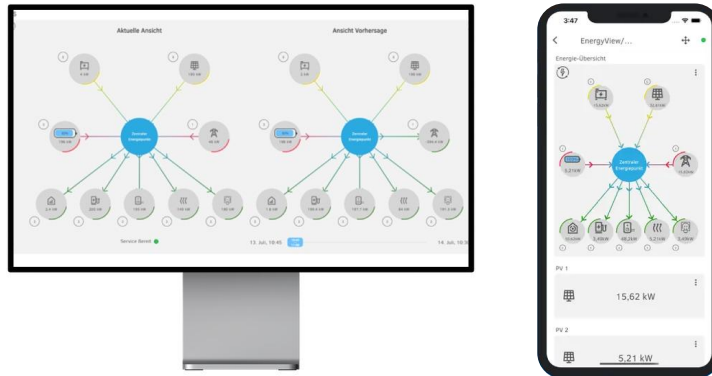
Aktuelle Ansicht

Ansicht Vorhersage

Zentraler Energiepunkt

Zentraler Energiepunkt

Service Bereit

13. Jun, 18:45

14. Jun, 18:5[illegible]

3:47

EnergyView/...

Energie-Übersicht

Zentraler Energiepunkt

PV 1

15,62 kW

PV 2

5,21 kW